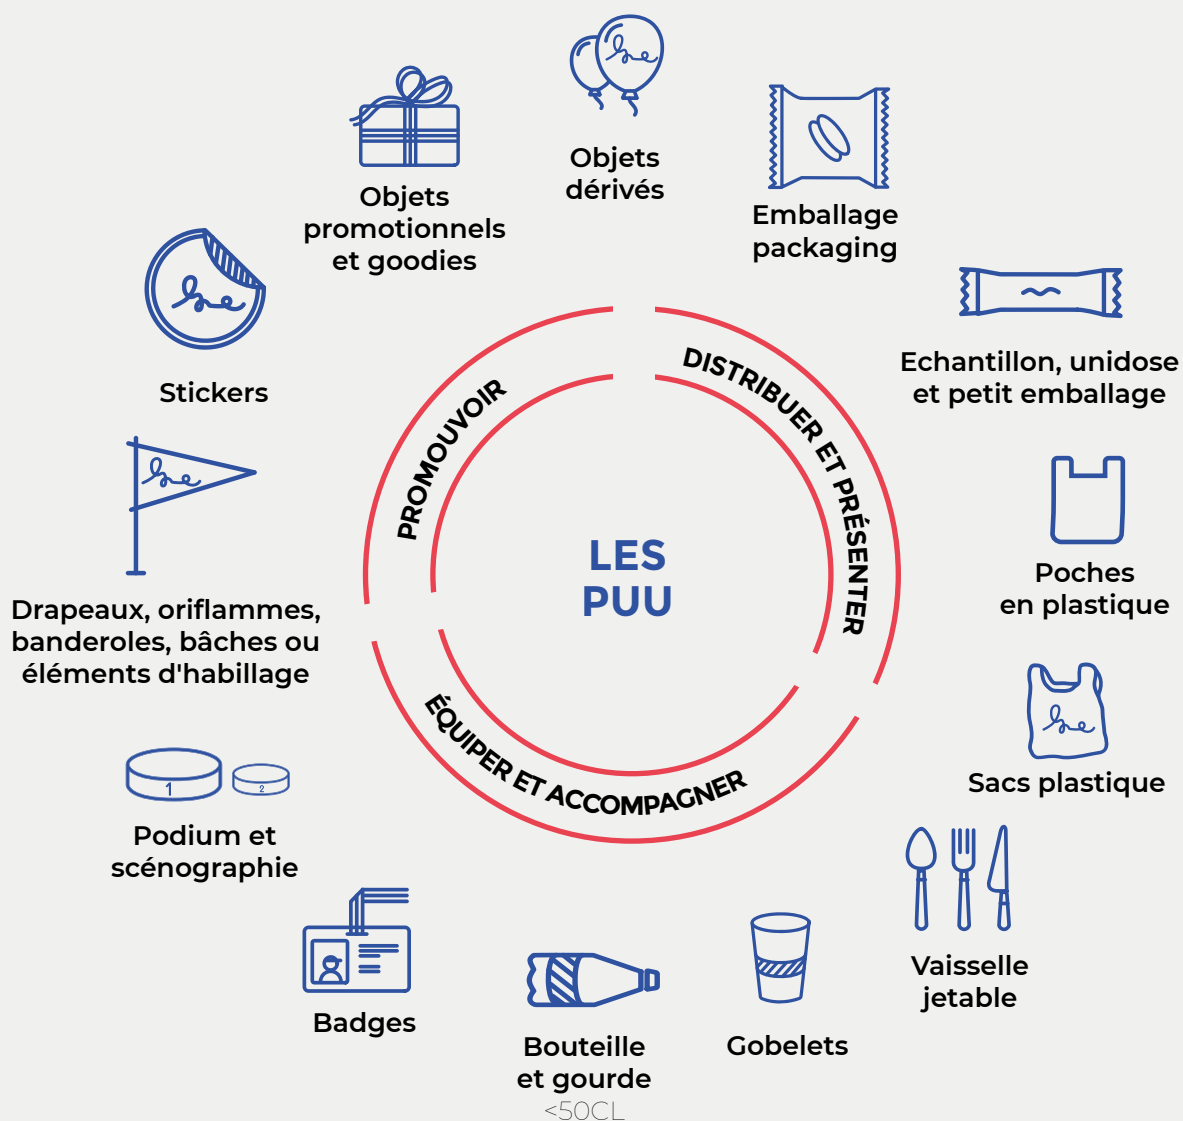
Objets promotionnels et goodies

Objets dérivés

Emballage packaging

Echantillon, unidose et petit emballage

Stickers

PROMOUVOIR

DISTRIBUER ET PRÉSENTER

LES PUU

Poches en plastique

Drapeaux, oriflammes, banderoles, bâches ou éléments d'habillage

ÉQUIPER ET ACCOMPAGNER

Sacs plastique

1

2

Podium et scénographie

Vaisselle jetable

Badges

Bouteille et gourde
<50CL

Gobelets